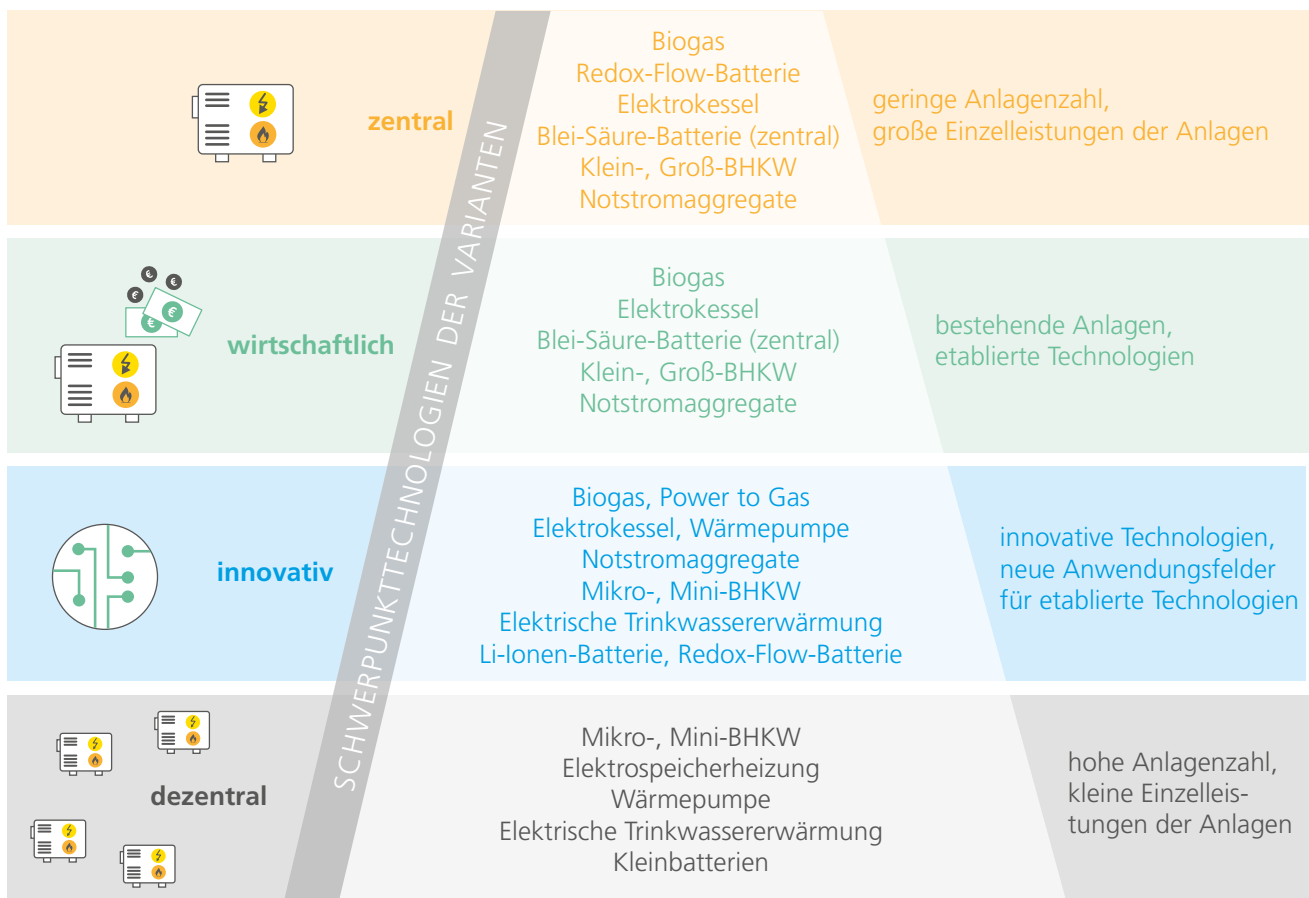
zentral

Biogas
Redox-Flow-Batterie
Elektrokessel
Blei-Säure-Batterie (zentral)
Klein-, Groß-BHKW
Notstromaggregate

geringe Anlagenzahl, große Einzelleistungen der Anlagen

wirtschaftlich

Biogas
Elektrokessel
Blei-Säure-Batterie (zentral)
Klein-, Groß-BHKW
Notstromaggregate

bestehende Anlagen, etablierte Technologien

innovativ

Biogas, Power to Gas
Elektrokessel, Wärmepumpe
Notstromaggregate
Mikro-, Mini-BHKW
Elektrische Trinkwassererwärmung
Li-Ionen-Batterie, Redox-Flow-Batterie

innovative Technologien, neue Anwendungsfelder für etablierte Technologien

dezentral

Mikro-, Mini-BHKW
Elektrospeicherheizung
Wärmepumpe
Elektrische Trinkwassererwärmung
Kleinbatterien

hohe Anlagenzahl, kleine Einzelleistungen der Anlagen

SCHWERPUNKTTECHNOLOGIEN DER VARIANTEN